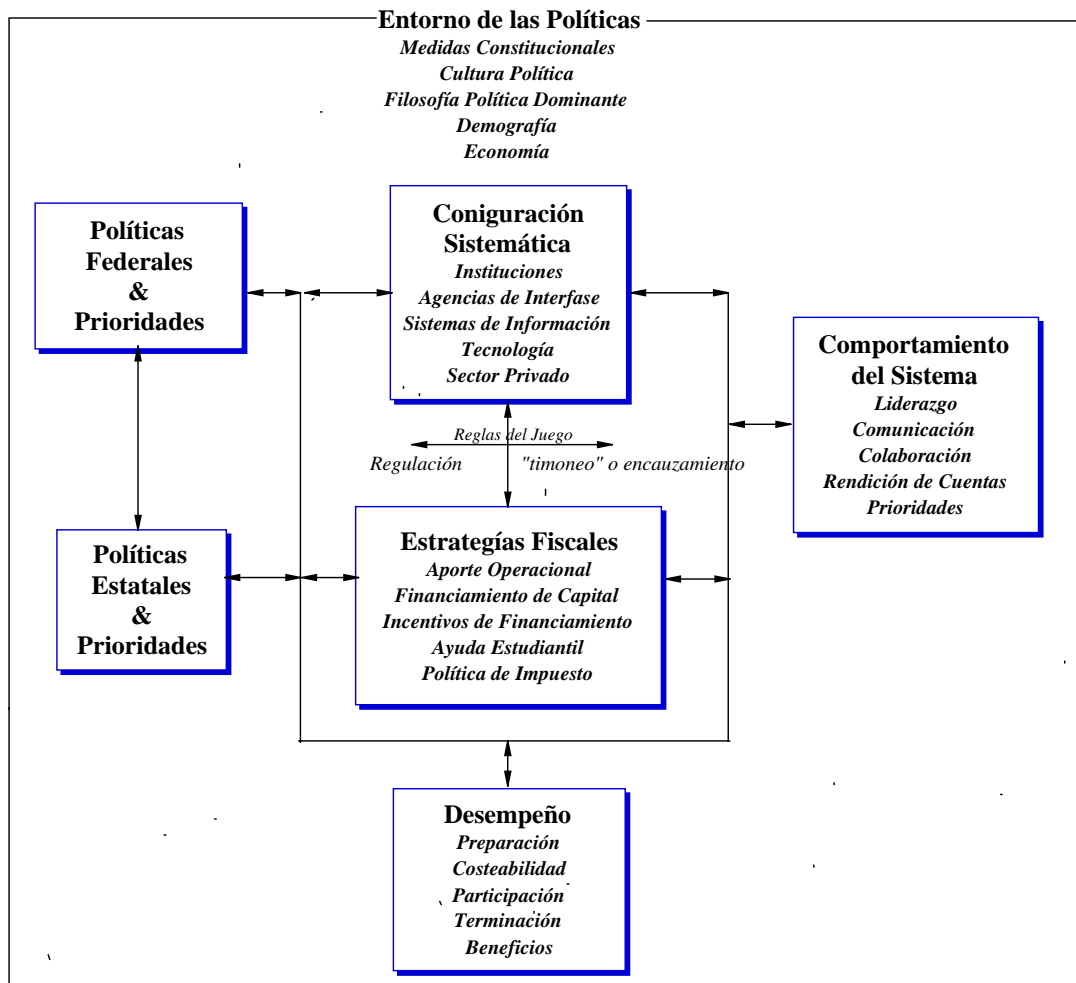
Entorno de las Políticas
Medidas Constitucionales
Cultura Política
Filosofía Política Dominante
Demografía
Economía

Políticas
Federales
&
Prioridades

Coniguración
Sistemática
Instituciones
Agencias de Interfase
Sistemas de Información
Tecnología
Sector Privado

Comportamiento
del Sistema
Liderazgo
Comunicación
Colaboración
Rendición de Cuentas
Prioridades

Reglas del Juego
Regulación
"timoneo" o encauzamiento

Políticas
Estatales
&
Prioridades

Estrategías Fiscales
Aporte Operacional
Financiamiento de Capital
Incentivos de Financiamiento
Ayuda Estudiantil
Política de Impuesto

Desempeño
Preparación
Costeabilidad
Participación
Terminación
Beneficios